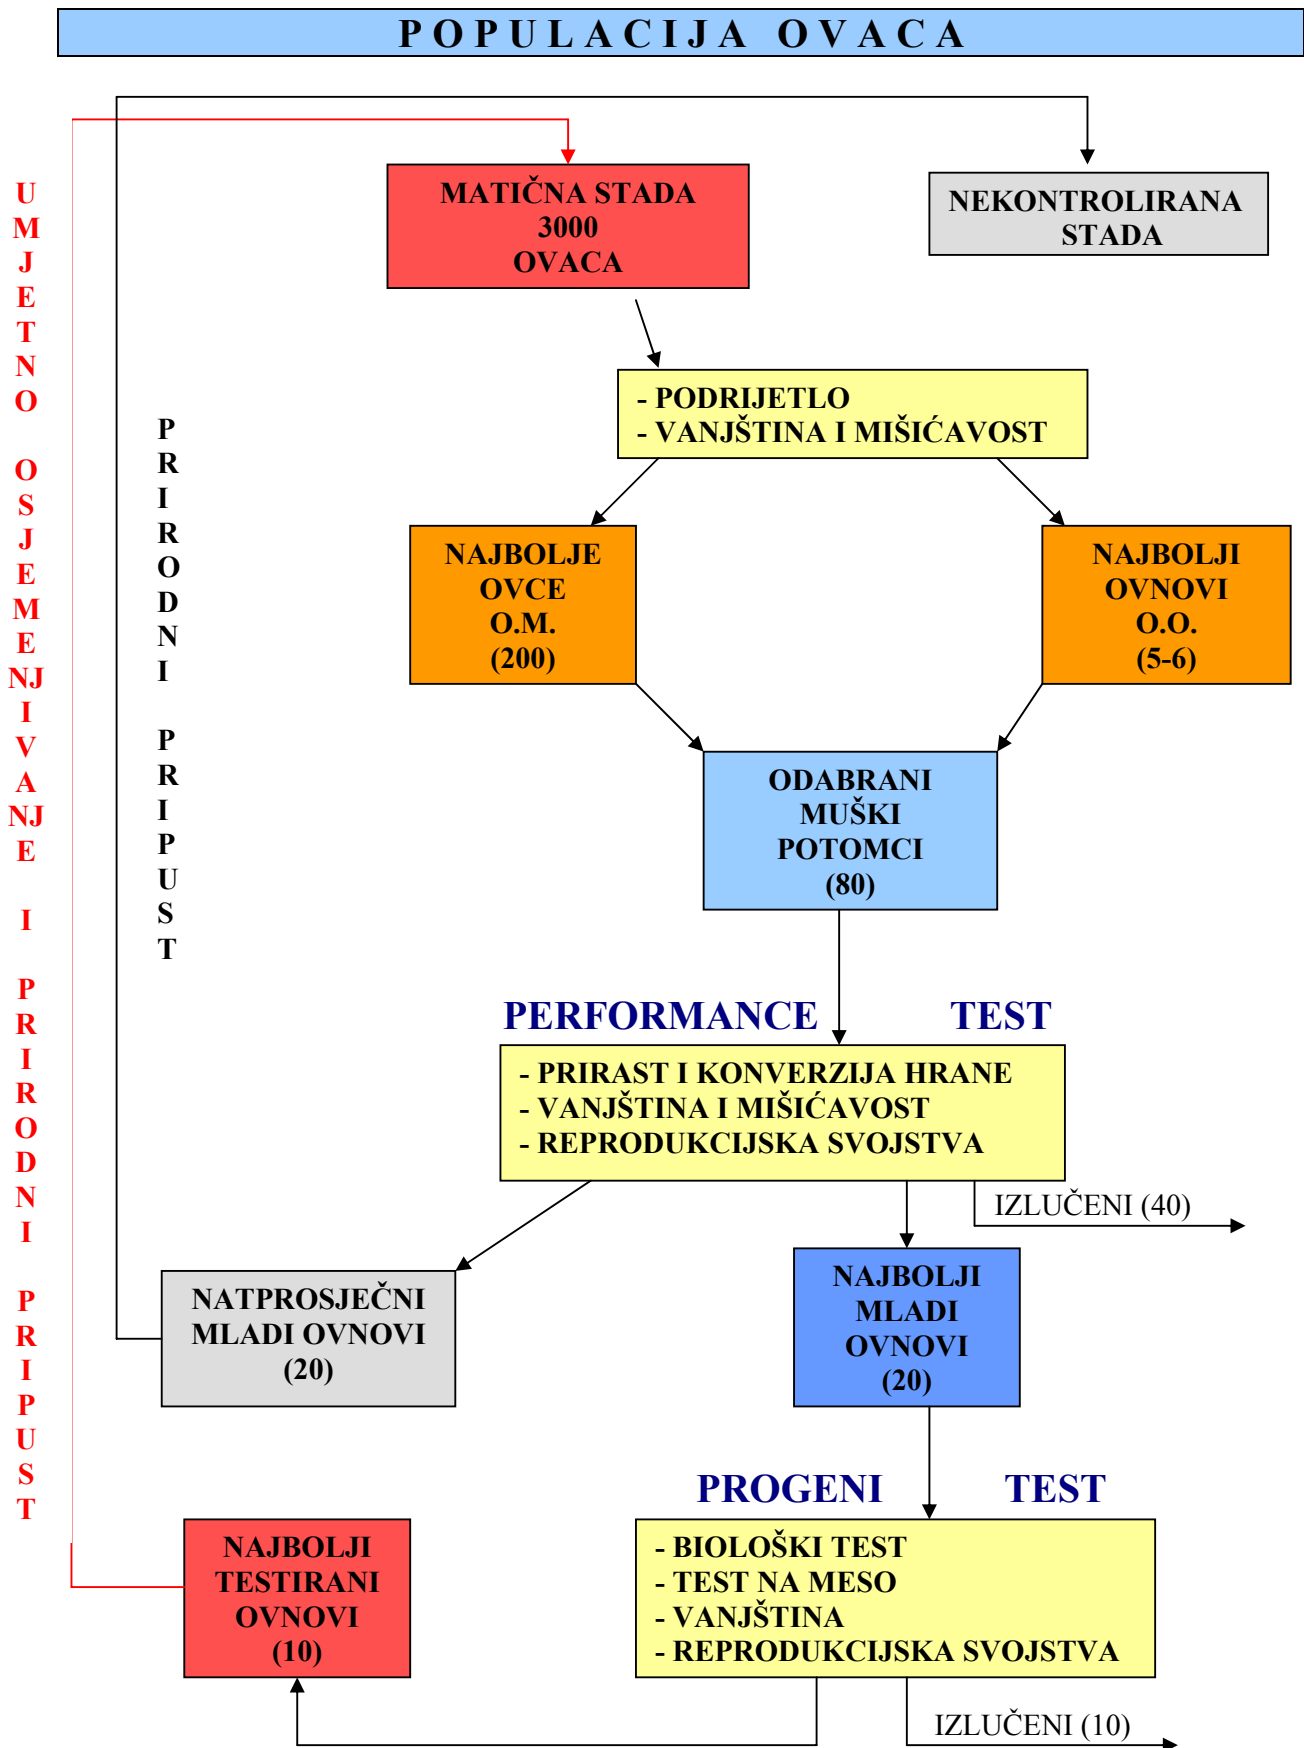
POPULACIJA OVACA

UMJETNO OSJEMENJIVANJE I PRIRODNI PRIPUST

PRIRODNI PRIPUST

MATIČNA STADA
3000
OVACA

NEKONTROLIRANA
STADA

- PODRIJETLO
- VANJŠTINA I MIŠIĆAVOST

NAJBOLJE
OVCE
O.M.
(200)

NAJBOLJI
OVNOVI
O.O.
(5-6)

ODABRANI
MUŠKI
POTOMCI
(80)

PERFORMANCE TEST

- PRIRAST I KONVERZIJA HRANE
- VANJŠTINA I MIŠIĆAVOST
- REPRODUKCIJSKA SVOJSTVA

IZLUČENI (40)

NATPROSJEČNI
MLADI OVNOVI
(20)

NAJBOLJI
MLADI
OVNOVI
(20)

PROGENI TEST

NAJBOLJI
TESTIRANI
OVNOVI
(10)

- BIOLOŠKI TEST
- TEST NA MESO
- VANJŠTINA
- REPRODUKCIJSKA SVOJSTVA

IZLUČENI (10)